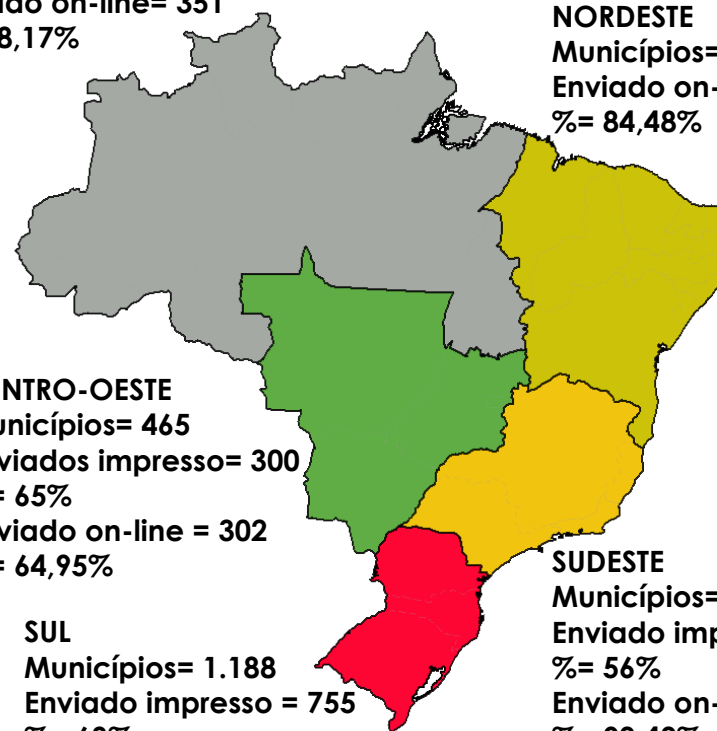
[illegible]ado on-line= 351
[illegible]8,17%

NORDESTE
Municípios=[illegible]
Enviado on-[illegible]
%= 84,48%

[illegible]NTRO-OESTE
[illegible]unicípios= 465
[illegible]viados impresso= 300
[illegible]= 65%
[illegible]viado on-line = 302
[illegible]= 64,95%

SUL
Municípios= 1.188
Enviado impresso = 755
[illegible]

SUDESTE
Municípios=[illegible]
Enviado imp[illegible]
%= 56%
Enviado on-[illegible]
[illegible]